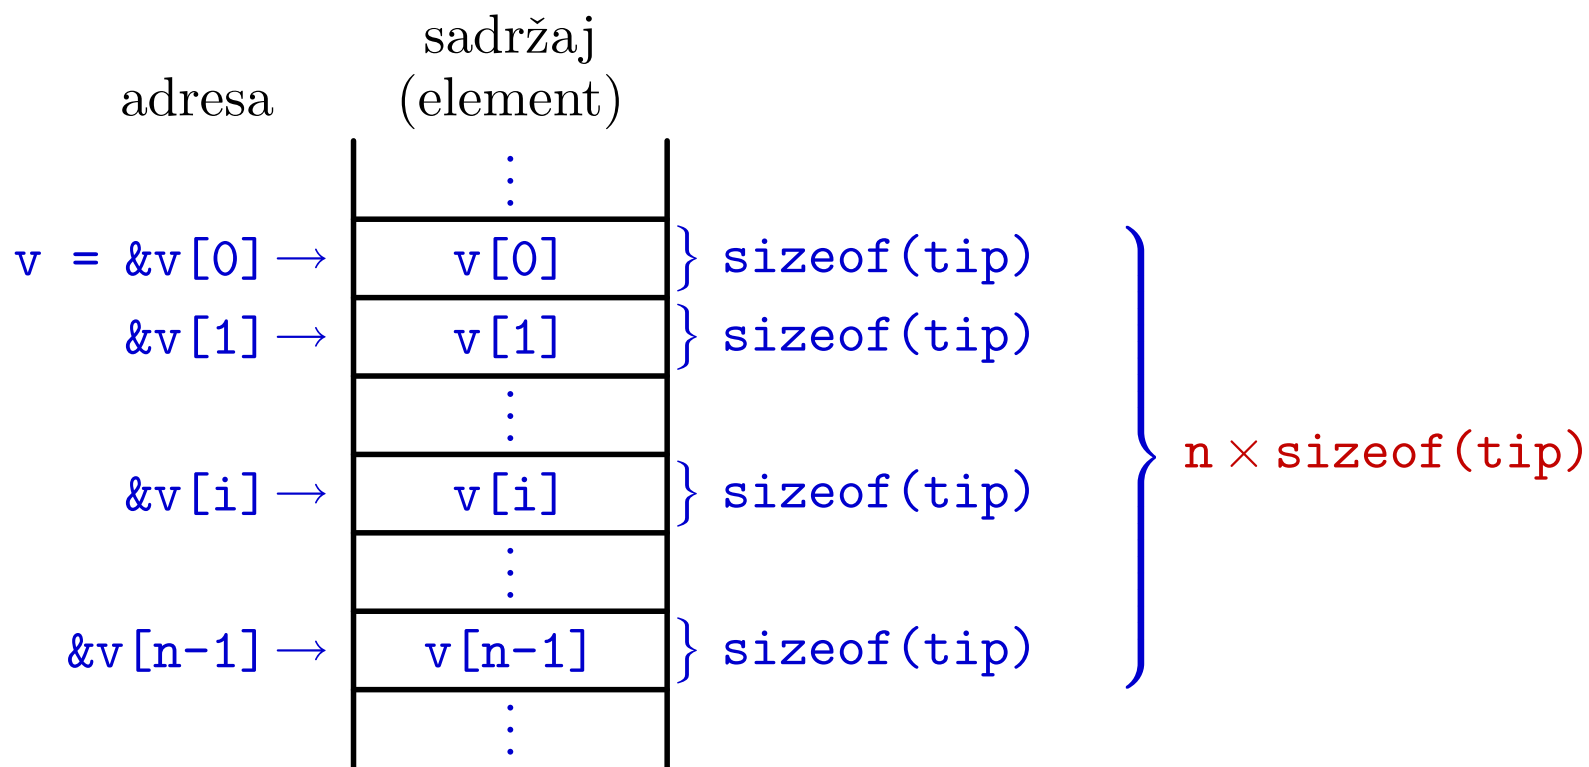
adresa

sadržaj (element)

$\vdots$

v = &v[0] $\rightarrow$ v[0] } sizeof(tip)

&v[1] $\rightarrow$ v[1] } sizeof(tip)

$\vdots$

&v[i] $\rightarrow$ v[i] } sizeof(tip)

$\vdots$

&v[n-1] $\rightarrow$ v[n-1] } sizeof(tip)

$\vdots$

n $\times$ sizeof(tip)